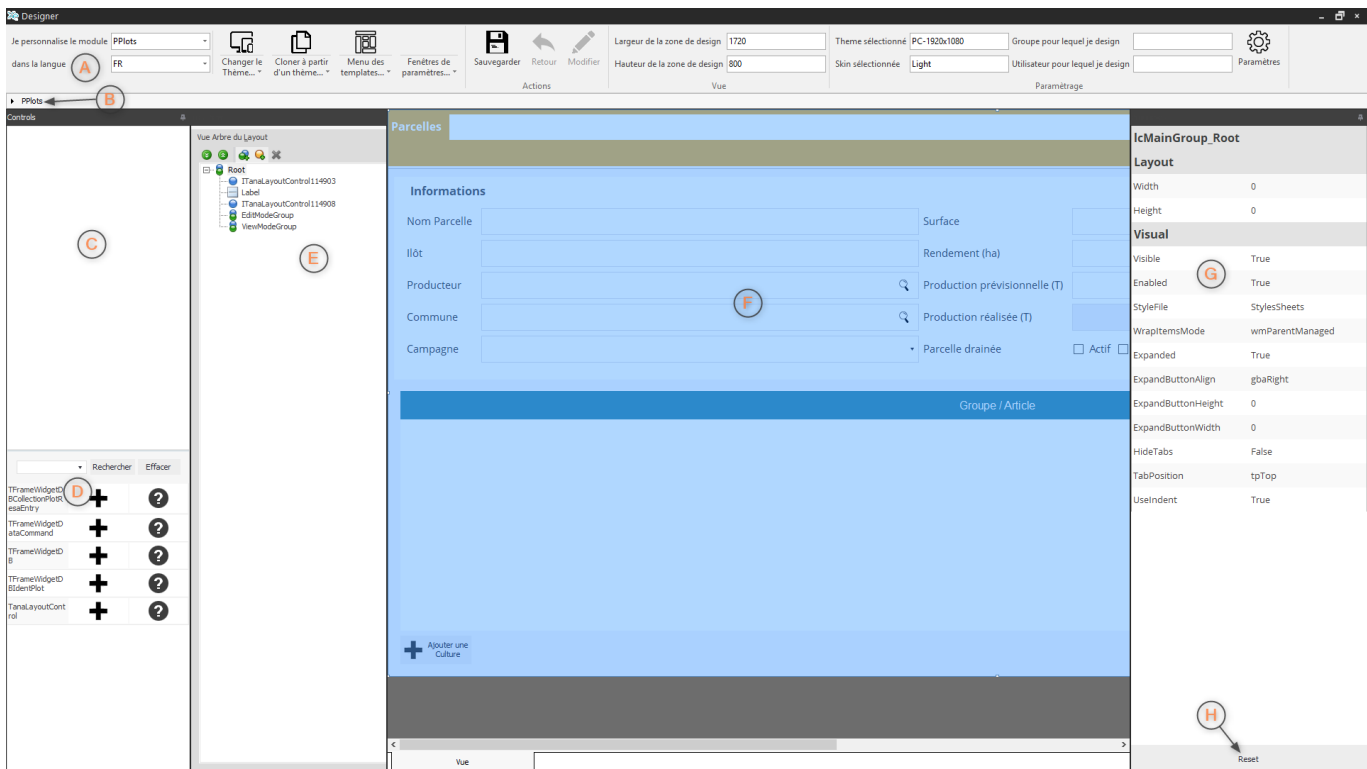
Designer

Je personnalise le module PPlots
dans la langue FR
A
Changer le Thème...
Cloner à partir d'un thème...
Menu des templates...
Fenêtres de paramètres...
Sauvegarder
Retour
Modifier
Actions
Largeur de la zone de design 1720
Hauteur de la zone de design 800
Vue
Theme sélectionné PC-1920x1080
Skin sélectionnée Light
Groupe pour lequel je design
Utilisateur pour lequel je design
Paramètres
Paramétrage

PPlots
B

Controls
C

Rechercher
Effacer
D
TFrameWidgetDBCollectionPlotResaEntry
TFrameWidgetDataCommand
TFrameWidgetDB
TFrameWidgetDBIdentPlot
TanaLayoutControl

Vue Arbre du Layout
Root
ITanaLayoutControl114903
Label
ITanaLayoutControl114908
EditModeGroup
ViewModeGroup
E

Parcelles
Informations
Nom Parcelle
Ilôt
Producteur
Commune
Campagne
Surface
Rendement (ha)
Production prévisionnelle (T)
Production réalisée (T)
Parcelle drainée
Actif
F
Groupe / Article
Ajouter une Culture

Vue

lcMainGroup_Root
Layout
| Width | 0 |
|---|---|
| Height | 0 |

Visual
| Visible | True |
|---|---|
| Enabled | True |
| StyleFile | StylesSheets |
| WrapItemsMode | wmParentManaged |
| Expanded | True |
| ExpandButtonAlign | gbaRight |
| ExpandButtonHeight | 0 |
| ExpandButtonWidth | 0 |
| HideTabs | False |
| TabPosition | tpTop |
| UseIndent | True |

G
H
Reset